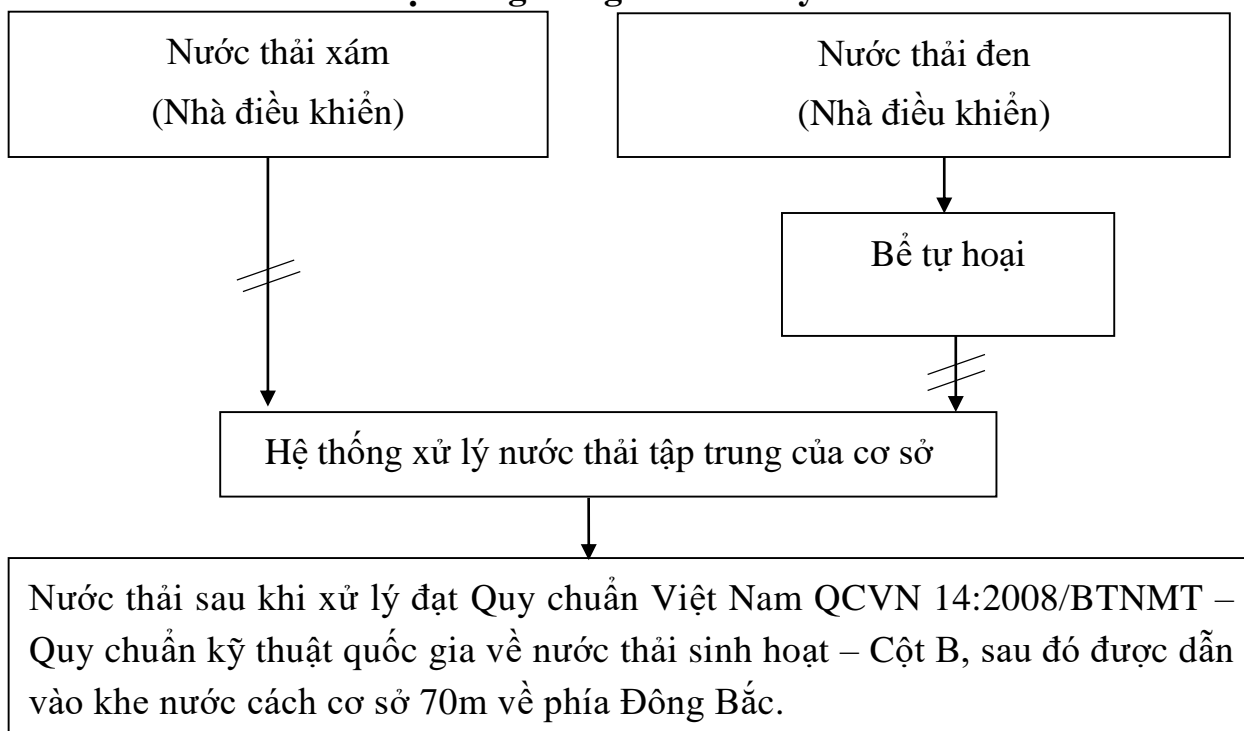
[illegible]

Nước thải xám
(Nhà điều khiển)

Nước thải đen
(Nhà điều khiển)

Bể tự hoại

Hệ thống xử lý nước thải tập trung của cơ sở

Nước thải sau khi xử lý đạt Quy chuẩn Việt Nam QCVN 14:2008/BTNMT – Quy chuẩn kỹ thuật quốc gia về nước thải sinh hoạt – Cột B, sau đó được dẫn vào khe nước cách cơ sở 70m về phía Đông Bắc.